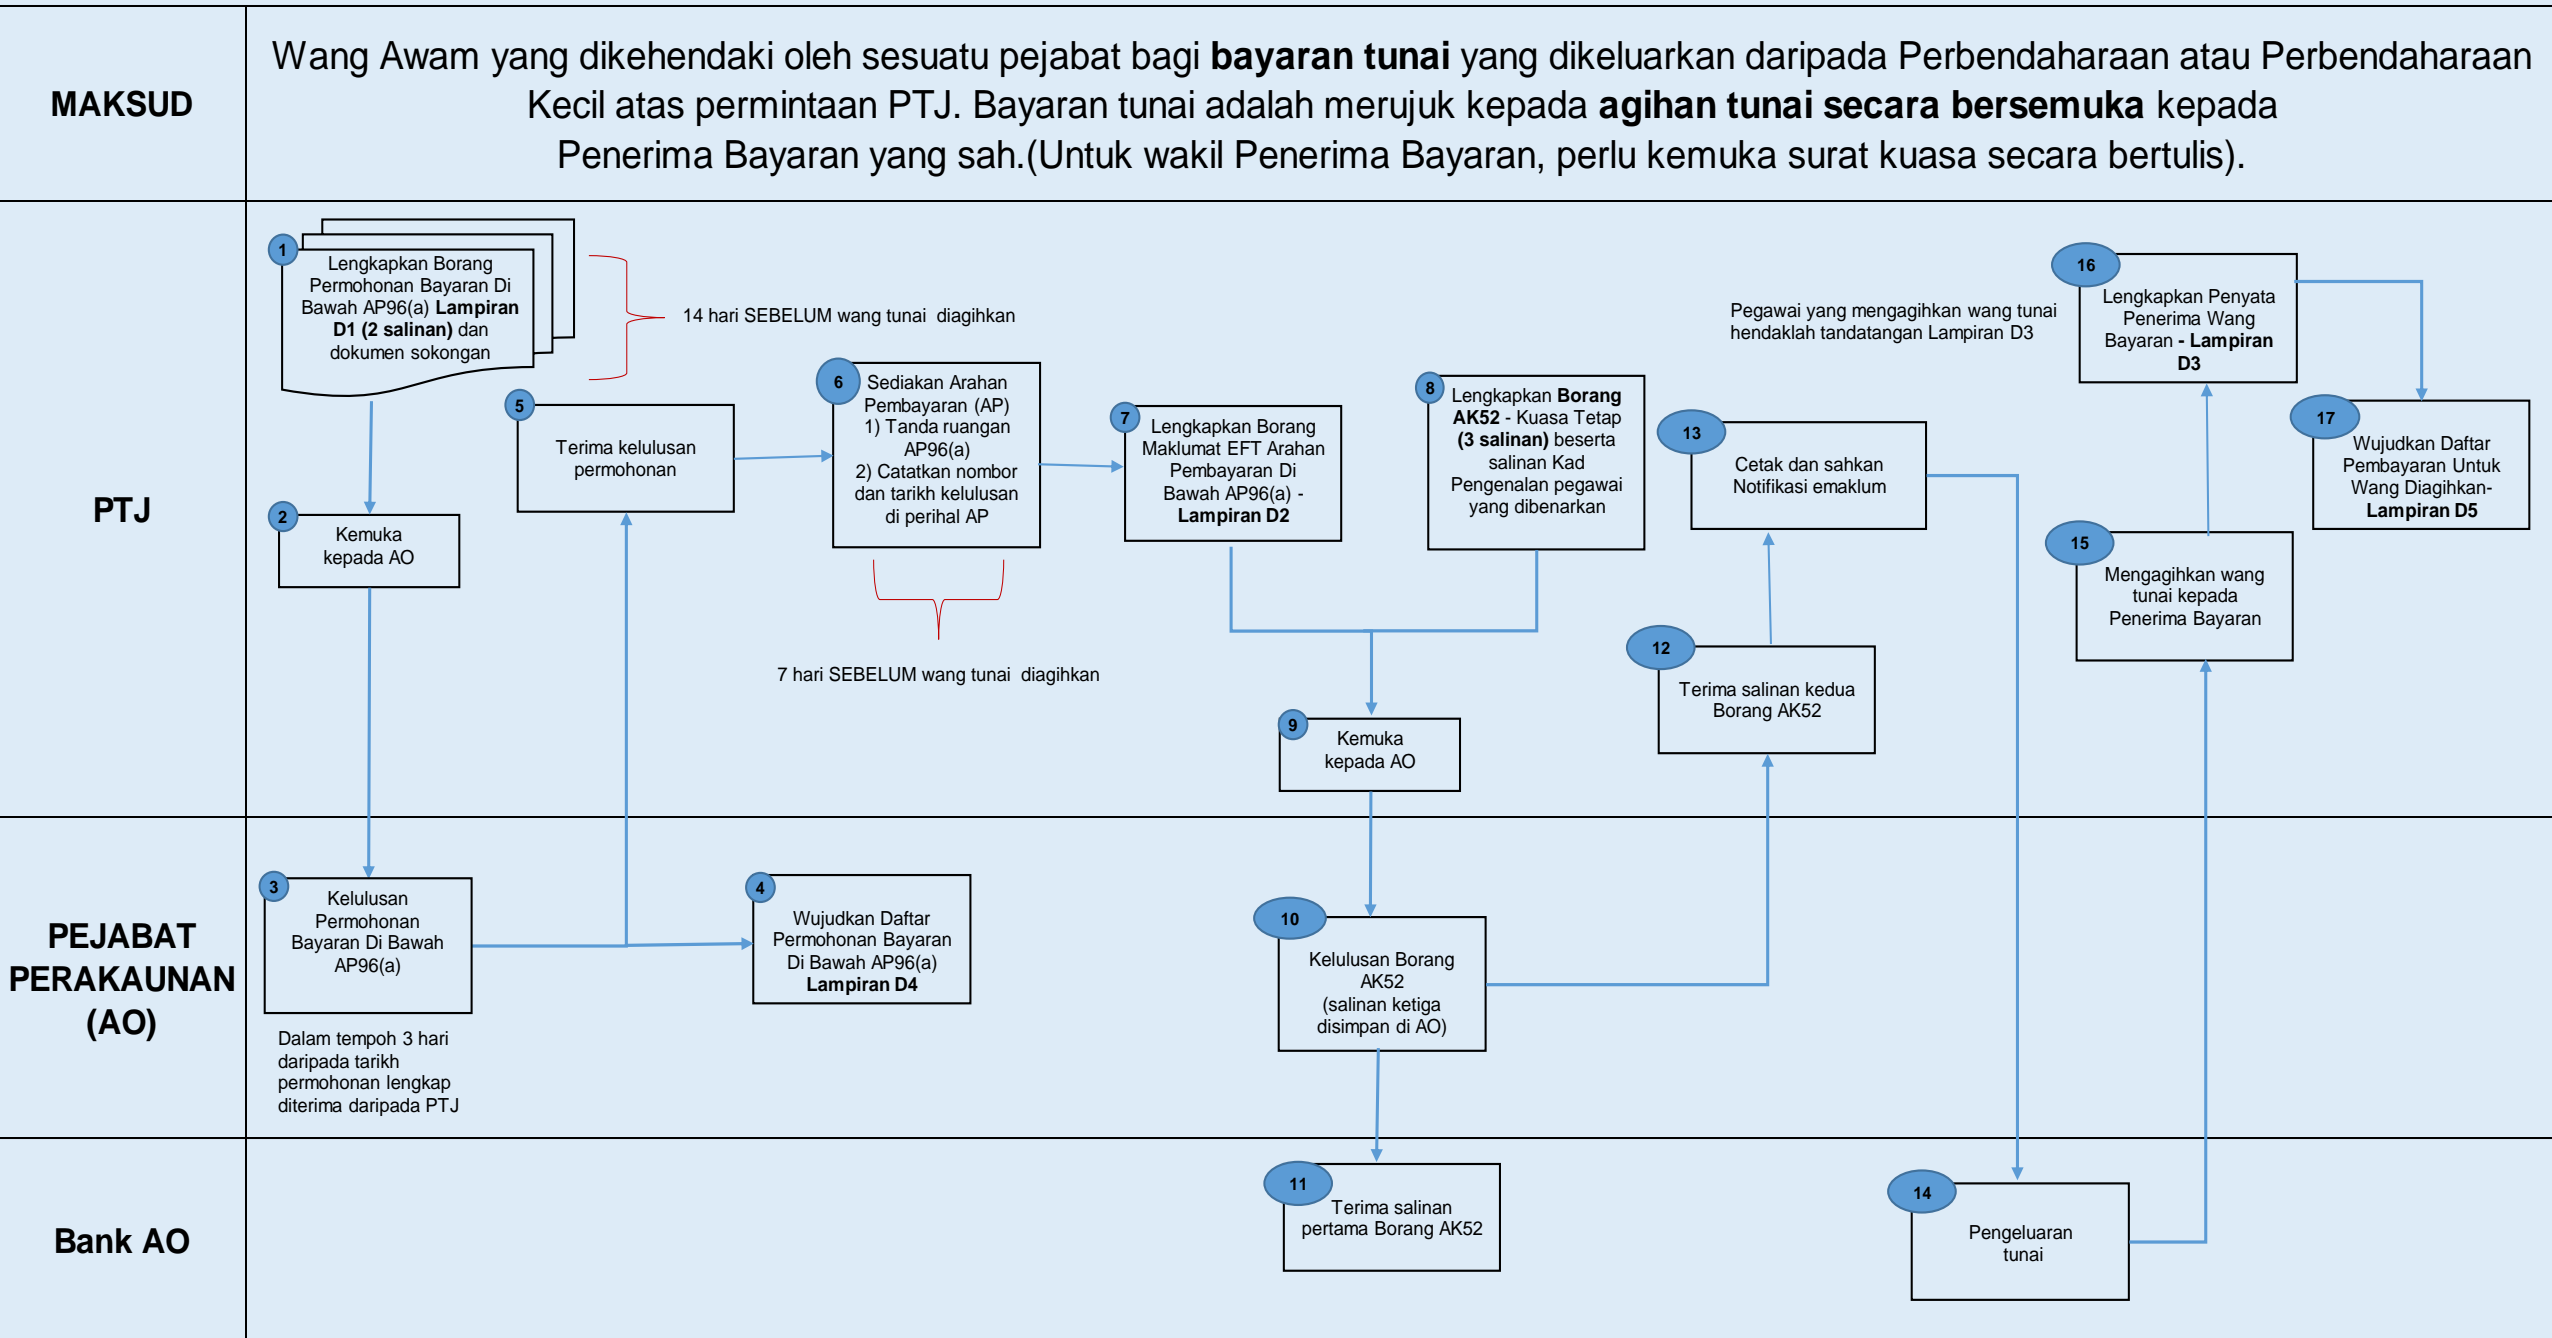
MAKSUD

Wang Awam yang dikehendaki oleh sesuatu pejabat bagi **bayaran tunai** yang dikeluarkan daripada Perbendaharaan atau Perbendaharaan Kecil atas permintaan PTJ. Bayaran tunai adalah merujuk kepada **agihan tunai secara bersemuka** kepada Penerima Bayaran yang sah.(Untuk wakil Penerima Bayaran, perlu kemuka surat kuasa secara bertulis).

PTJ

1 Lengkapkan Borang Permohonan Bayaran Di Bawah AP96(a) **Lampiran D1 (2 salinan)** dan dokumen sokongan

14 hari SEBELUM wang tunai diagihkan

2 Kemuka kepada AO

5 Terima kelulusan permohonan

6 Sediakan Arahan Pembayaran (AP) 1) Tanda ruangan AP96(a) 2) Catatkan nombor dan tarikh kelulusan di perihal AP

7 hari SEBELUM wang tunai diagihkan

7 Lengkapkan Borang Maklumat EFT Arahan Pembayaran Di Bawah AP96(a) - **Lampiran D2**

8 Lengkapkan **Borang AK52** - Kuasa Tetap **(3 salinan)** beserta salinan Kad Pengenalan pegawai yang dibenarkan

9 Kemuka kepada AO

Pegawai yang mengagihkan wang tunai hendaklah tandatangan Lampiran D3

13 Cetak dan sahkan Notifikasi emaklum

12 Terima salinan kedua Borang AK52

16 Lengkapkan Penyata Penerima Wang Bayaran **- Lampiran D3**

15 Mengagihkan wang tunai kepada Penerima Bayaran

17 Wujudkan Daftar Pembayaran Untuk Wang Diagihkan- **Lampiran D5**

PEJABAT PERAKAUNAN (AO)

3 Kelulusan Permohonan Bayaran Di Bawah AP96(a)

Dalam tempoh 3 hari daripada tarikh permohonan lengkap diterima daripada PTJ

4 Wujudkan Daftar Permohonan Bayaran Di Bawah AP96(a) **Lampiran D4**

10 Kelulusan Borang AK52 (salinan ketiga disimpan di AO)

Bank AO

11 Terima salinan pertama Borang AK52

14 Pengeluaran tunai